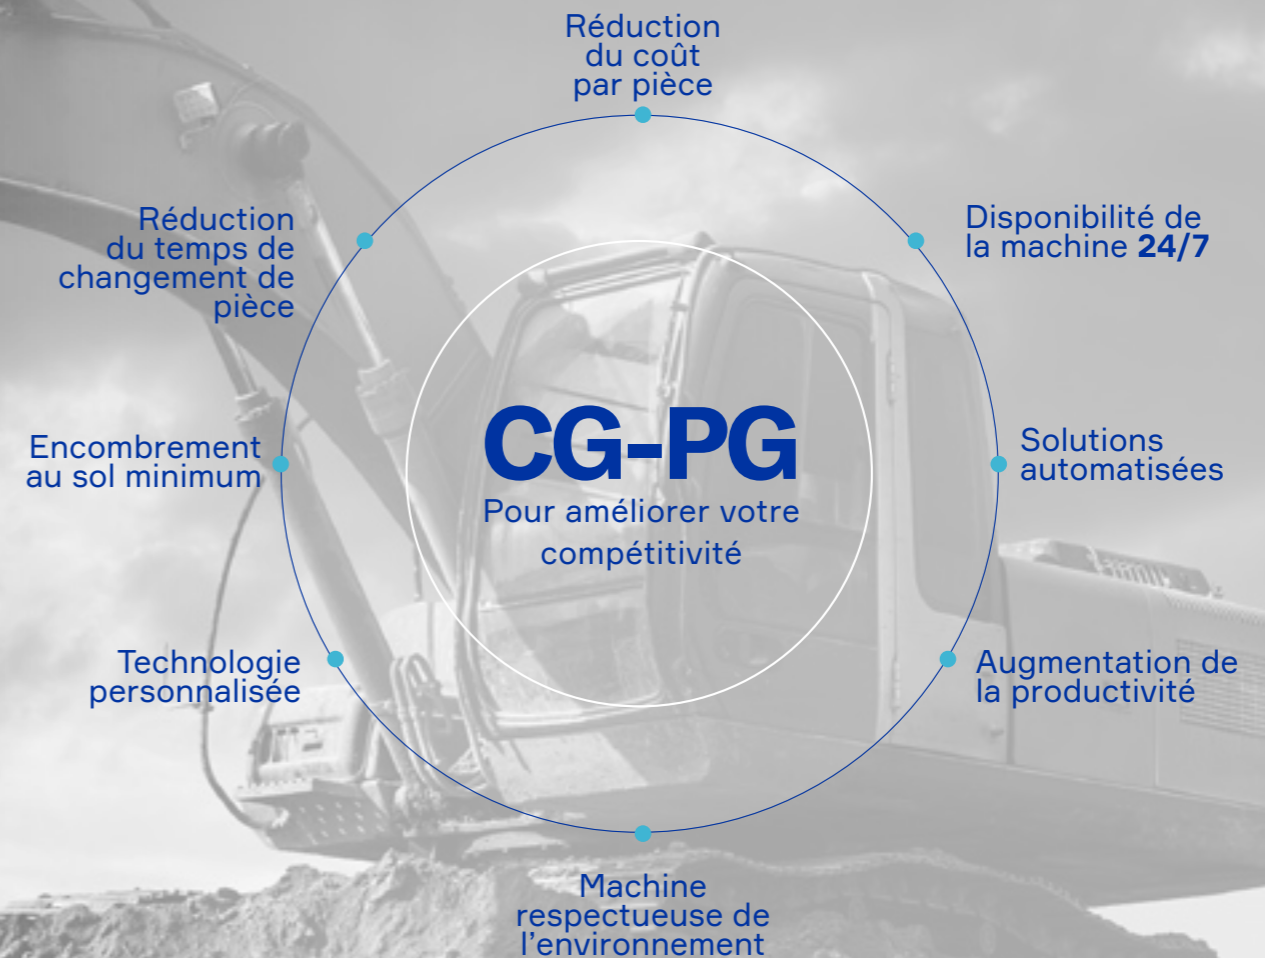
Réduction du coût par pièce

Disponibilité de la machine 24/7

Solutions automatisées

Augmentation de la productivité

Machine respectueuse de l’environnement

Technologie personnalisée

Encombrement au sol minimum

Réduction du temps de changement de pièce

CG-PG

Pour améliorer votre compétitivité